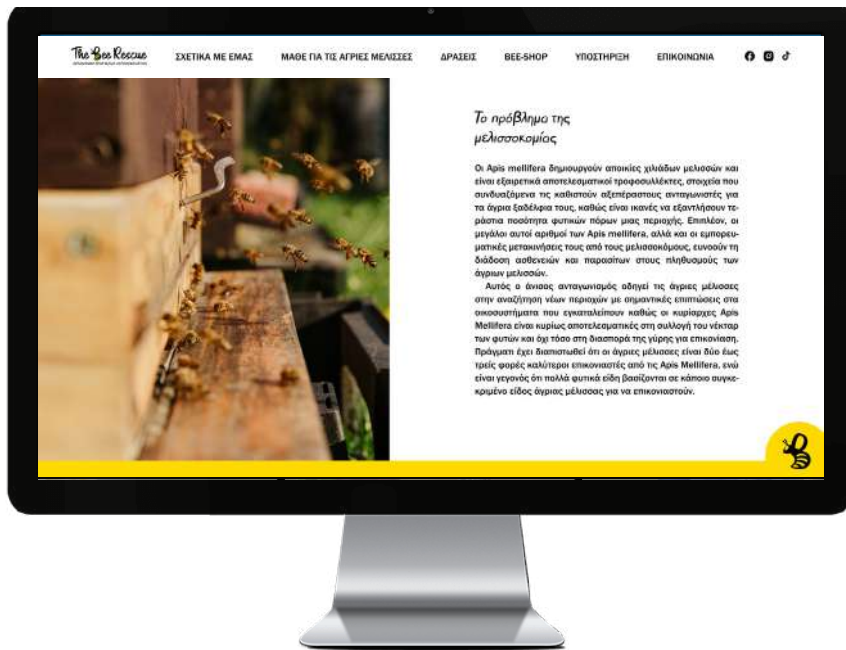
The Bee Rescue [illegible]

ΣΧΕΤΙΚΑ ΜΕ ΕΜΑΣ ΜΑΘΕ ΓΙΑ ΤΙΣ ΑΓΡΙΕΣ ΜΕΛΙΣΣΕΣ ΔΡΑΣΕΙΣ BEE-SHOP ΥΠΟΣΤΗΡΙΞΗ ΕΠΙΚΟΙΝΩΝΙΑ

Το πρόβλημα της μελισσοκομίας

Οι Apis mellifera δημιουργούν αποικίες χιλιάδων μελισσών και είναι εξαιρετικά αποτελεσματικοί τροφοσυλλέκτες, στοιχεία που συνδυαζόμενα τις καθιστούν αξεπέραστους ανταγωνιστές για τα άγρια ξαδέλφια τους, καθώς είναι ικανές να εξαντλήσουν τεράστια ποσότητα φυτικών πόρων μιας περιοχής. Επιπλέον, οι μεγάλοι αυτοί αριθμοί των Apis mellifera, αλλά και οι εμπορευματικές μετακινήσεις τους από τους μελισσοκόμους, ευνοούν τη διάδοση ασθενειών και παρασίτων στους πληθυσμούς των άγριων μελισσών.

Αυτός ο άνισος ανταγωνισμός οδηγεί τις άγριες μέλισσες στην αναζήτηση νέων περιοχών με σημαντικές επιπτώσεις στα οικοσυστήματα που εγκαταλείπουν καθώς οι κυρίαρχες Apis Mellifera είναι κυρίως αποτελεσματικές στη συλλογή του νέκταρ των φυτών και όχι τόσο στη διασπορά της γύρης για επικονίαση. Πράγματι έχει διαπιστωθεί ότι οι άγριες μέλισσες είναι δύο έως τρείς φορές καλύτεροι επικονιαστές από τις Apis Mellifera, ενώ είναι γεγονός ότι πολλά φυτικά είδη βασίζονται σε κάποιο συγκεκριμένο είδος άγριας μέλισσας για να επικονιαστούν.